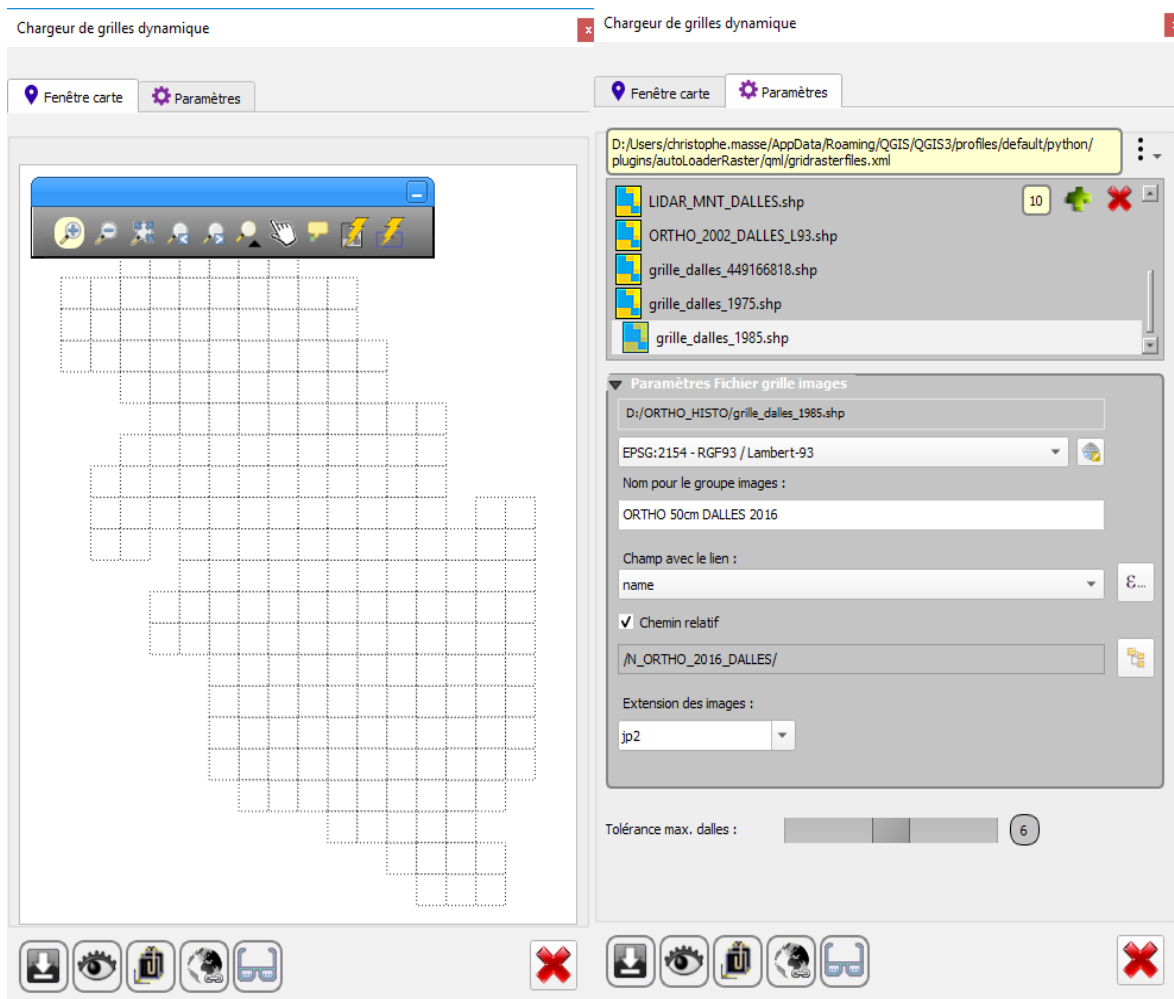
Chargeur de grilles dynamique

Fenêtre carte
Paramètres

Chargeur de grilles dynamique

Fenêtre carte
Paramètres

D:/Users/christophe.masse/AppData/Roaming/QGIS/QGIS3/profiles/default/python/plugins/autoLoaderRaster/qml/gridrasterfiles.xml

LIDAR_MNT_DALLES.shp
10
ORTHO_2002_DALLES_L93.shp
grille_dalles_449166818.shp
grille_dalles_1975.shp
grille_dalles_1985.shp

Paramètres Fichier grille images
D:/ORTHO_HISTO/grille_dalles_1985.shp
EPSG:2154 - RGF93 / Lambert-93
Nom pour le groupe images :
ORTHO 50cm DALLES 2016
Champ avec le lien :
name
ε...
Chemin relatif
/N_ORTHO_2016_DALLES/
Extension des images :
jp2

Tolérance max. dalles :
6